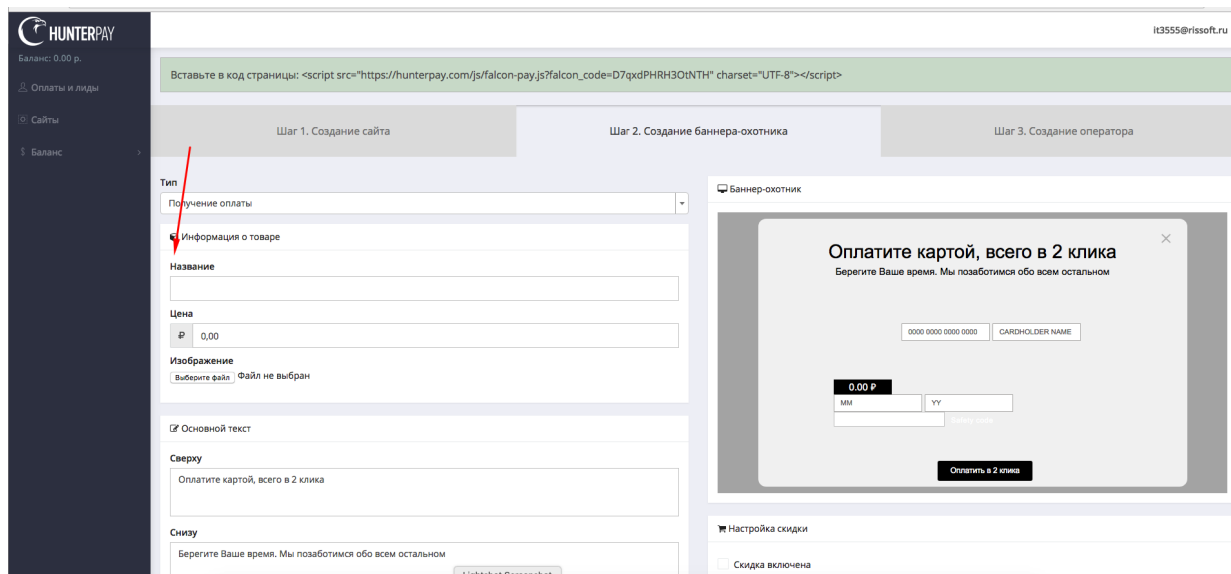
HUNTERPAY

it3555@rissoft.ru

Баланс: 0.00 р.

Оплаты и лиды

Сайты

Баланс

Вставьте в код страницы: <script src="https://hunterpay.com/js/falcon-pay.js?falcon_code=D7qxdPHRH3OtNTH" charset="UTF-8"></script>

Шаг 1. Создание сайта

Шаг 2. Создание баннера-охотника

Шаг 3. Создание оператора

Тип

Получение оплаты

Информация о товаре

Название

Цена

₽ 0,00

Изображение

Выберите файл Файл не выбран

Основной текст

Сверху

Оплатите картой, всего в 2 клика

Снизу

Берегите Ваше время. Мы позаботимся обо всем остальном

Lightshot Screenshot

Баннер-охотник

×

Оплатите картой, всего в 2 клика

Берегите Ваше время. Мы позаботимся обо всем остальном

0000 0000 0000 0000

CARDHOLDER NAME

0.00 ₽

MM

YY

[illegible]

Оплатить в 2 клика

Настройка скидки

Скидка включена